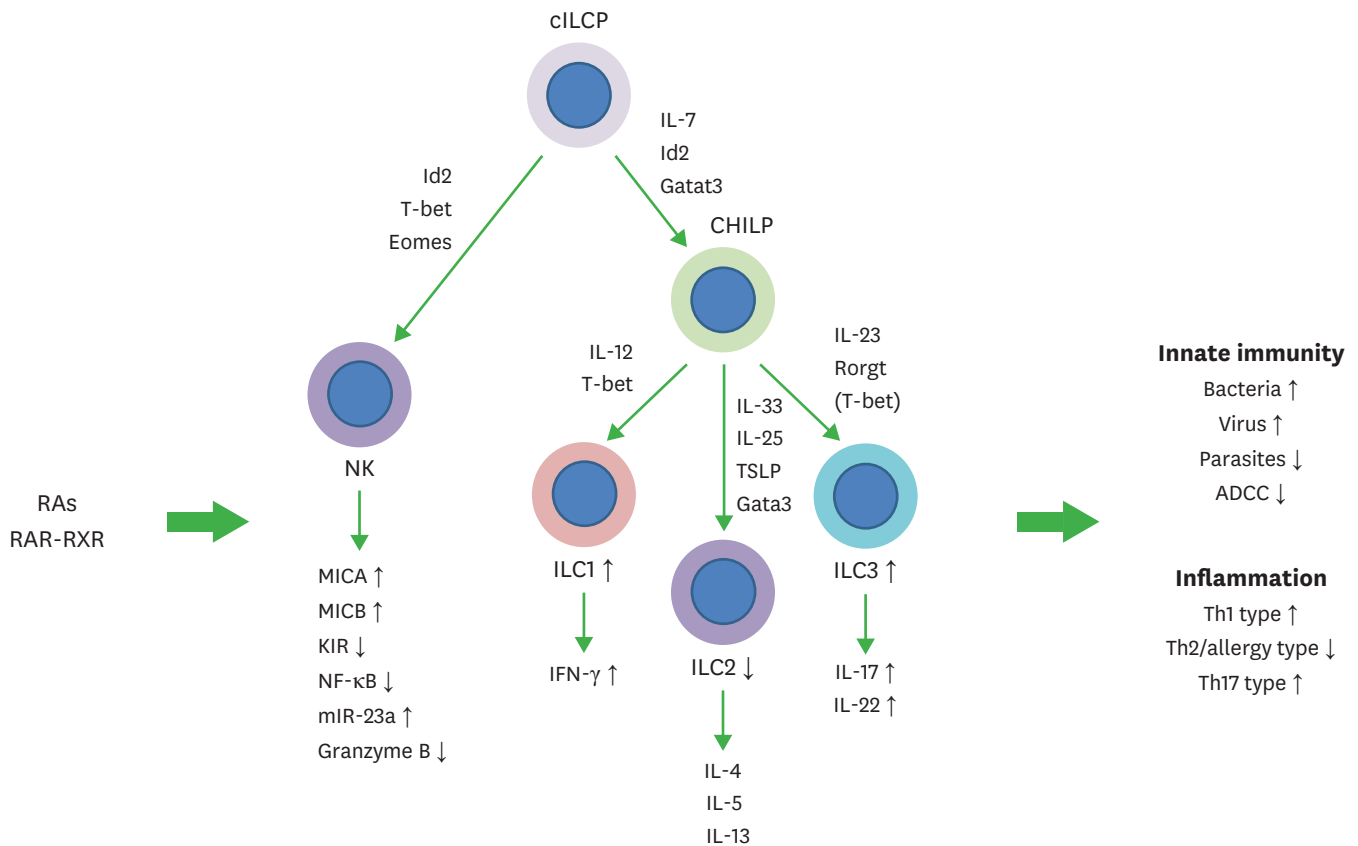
cILCP

IL-7
Id2
Gatat3

Id2
T-bet
Eomes

CHILP

RAs
RAR-RXR

NK

MICA ↑
MICB ↑
KIR ↓
NF-κB ↓
mIR-23a ↑
Granzyme B ↓

IL-12
T-bet

ILC1 ↑

IFN-γ ↑

IL-33
IL-25
TSLP
Gata3

ILC2 ↓

IL-4
IL-5
IL-13

IL-23
Rorgt
(T-bet)

ILC3 ↑

IL-17 ↑
IL-22 ↑

**Innate immunity**
Bacteria ↑
Virus ↑
Parasites ↓
ADCC ↓

**Inflammation**
Th1 type ↑
Th2/allergy type ↓
Th17 type ↑